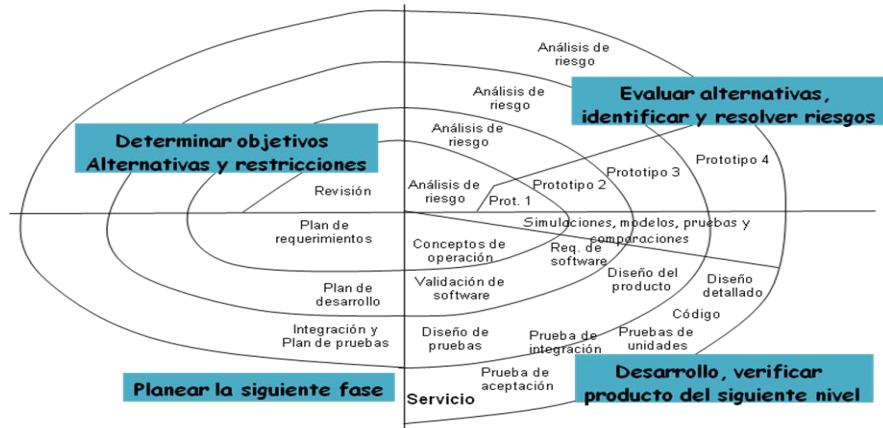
Determinar objetivos
Alternativas y restricciones

Evaluar alternativas, identificar y resolver riesgos

Análisis de riesgo

Análisis de riesgo

Análisis de riesgo

Análisis de riesgo

Revisión

Prot. 1

Prototipo 2

Prototipo 3

Prototipo 4

Plan de requerimientos

Conceptos de operación

Simulaciones, modelos, pruebas y comparaciones

Req. de software

Diseño del producto

Diseño detallado

Plan de desarrollo

Validación de software

Código

Integración y Plan de pruebas

Diseño de pruebas

Prueba de integración

Pruebas de unidades

Prueba de aceptación

Servicio

Planear la siguiente fase

Desarrollo, verificar producto del siguiente nivel